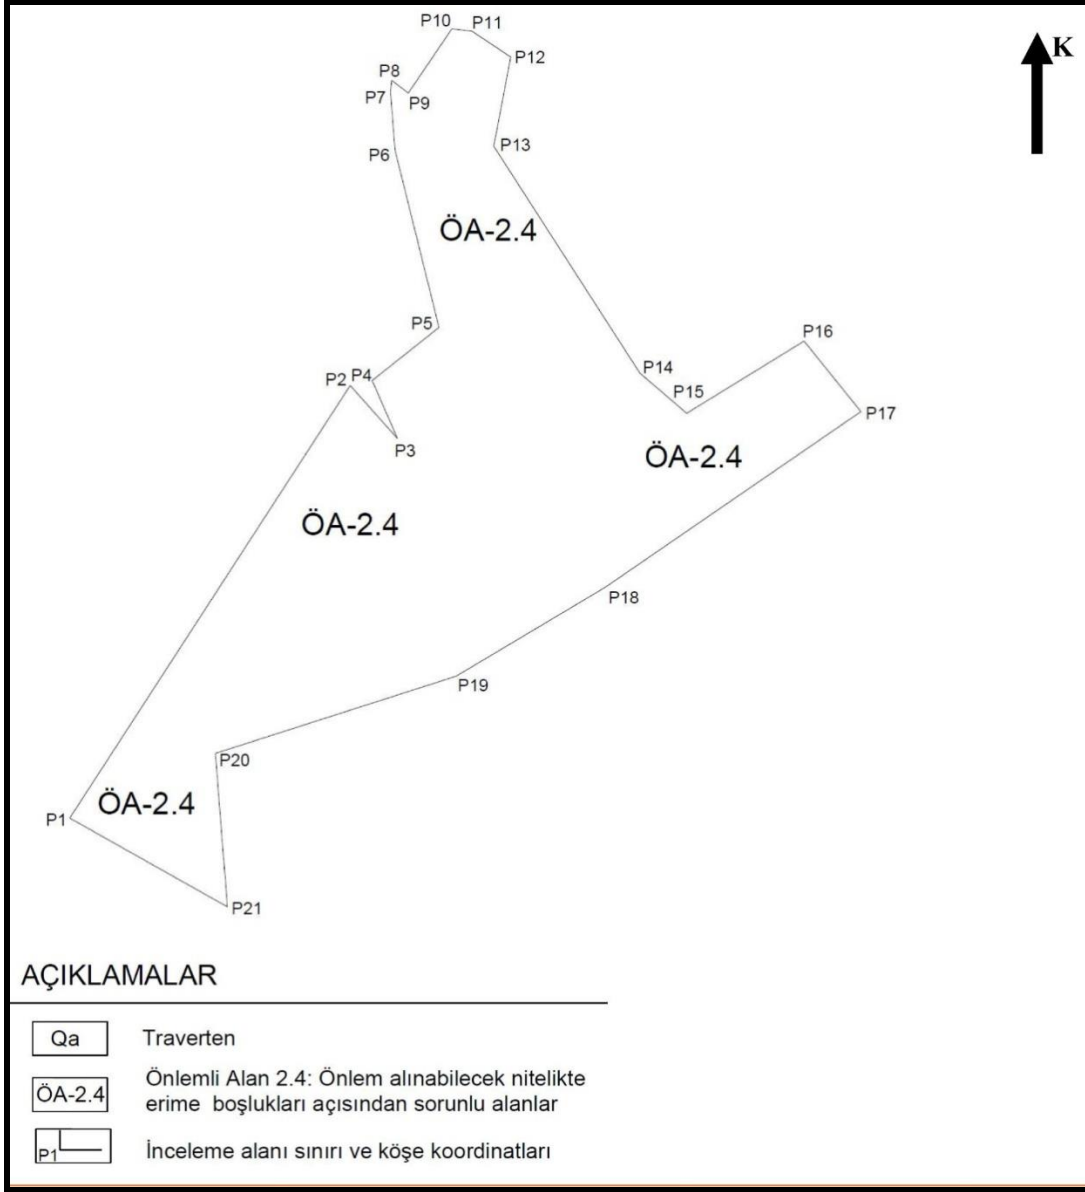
K

P10 P11
P12
P8
P7 P9
P13
P6
ÖA-2.4
P5
P16
P2 P4
P14
P15
P17
P3
ÖA-2.4
ÖA-2.4
P18
P19
P20
ÖA-2.4
P1
P21

AÇIKLAMALAR

| Qa | Traverten |
|---|---|
| ÖA-2.4 | Önlemli Alan 2.4: Önlem alınabilecek nitelikte erime boşlukları açısından sorunlu alanlar |
| P1 | İnceleme alanı sınırı ve köşe koordinatları |